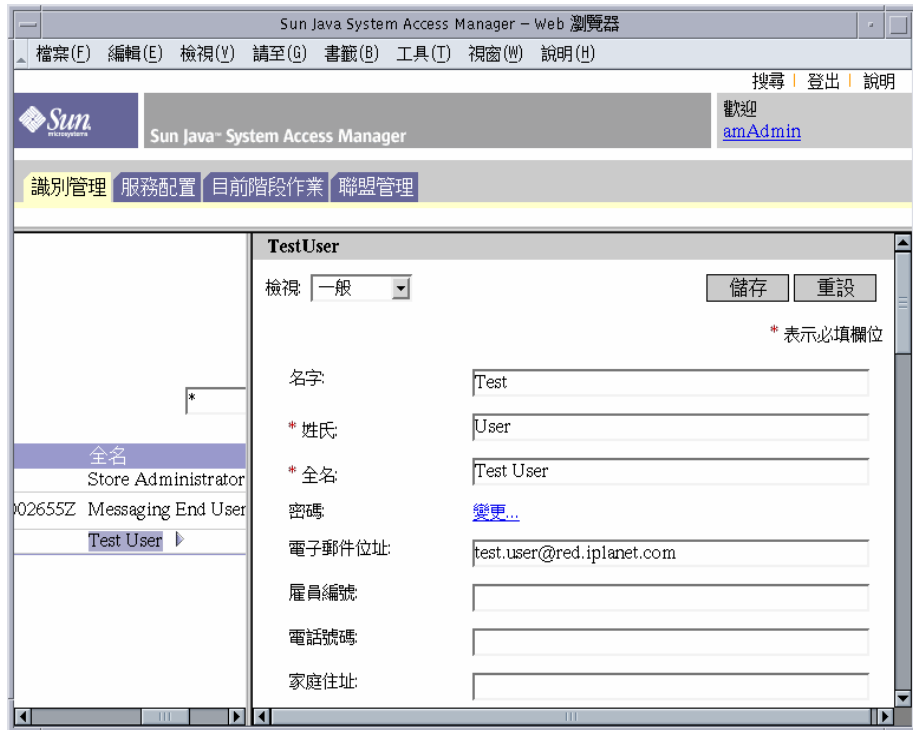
Sun Java System Access Manager – Web 瀏覽器

檔案(F) 編輯(E) 檢視(V) 前往(G) 書籤(B) 工具(T) 視窗(W) 說明(H)

搜尋 | 登出 | 說明

Sun microsystems

Sun Java™ System Access Manager

歡迎
amAdmin

識別管理 服務配置 目前階段作業 聯盟管理

TestUser

檢視: 一般

儲存 重設

* 表示必填欄位

*

全名
Store Administrator
002655Z Messaging End User
Test User

名字: Test

* 姓氏: User

* 全名: Test User

密碼: 變更...

電子郵件位址: test.user@red.iplanet.com

雇員編號:

電話號碼:

家庭住址: